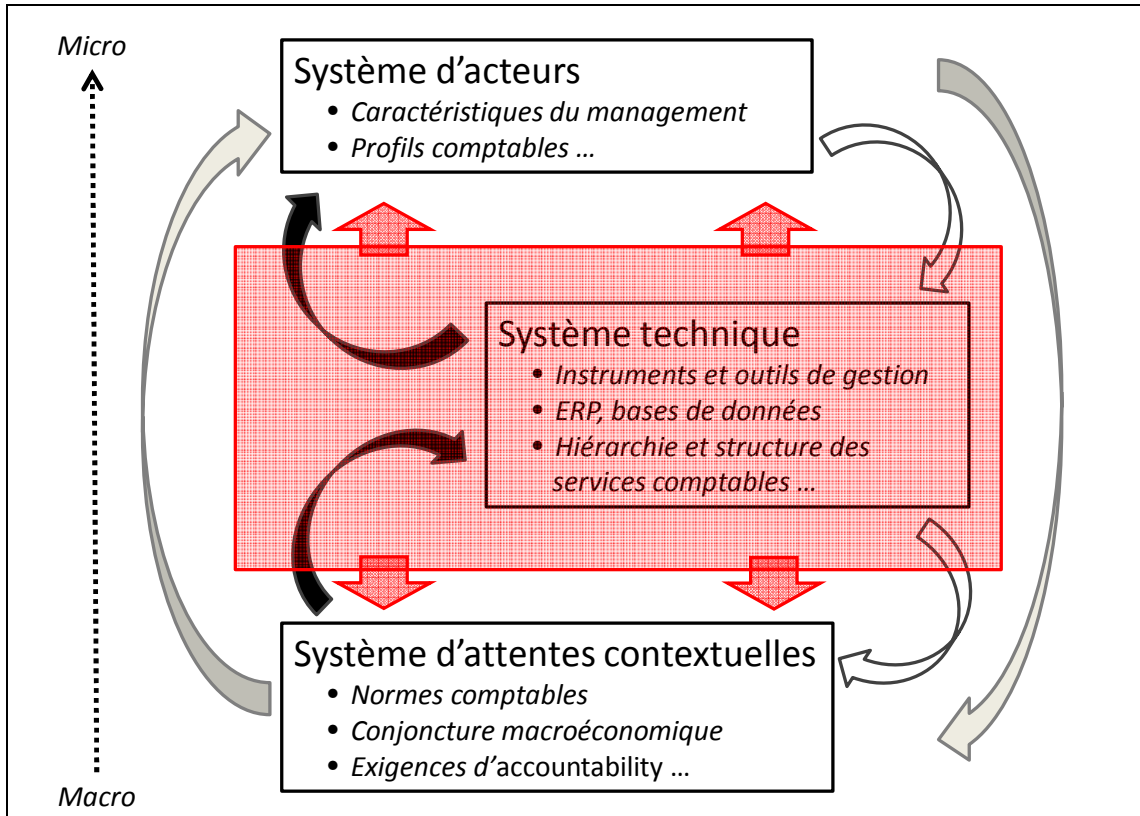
Micro

Système d'acteurs
- Caractéristiques du management
- Profils comptables …

Système technique
- Instruments et outils de gestion
- ERP, bases de données
- Hiérarchie et structure des services comptables …

Système d'attentes contextuelles
- Normes comptables
- Conjoncture macroéconomique
- Exigences d'accountability …

Macro